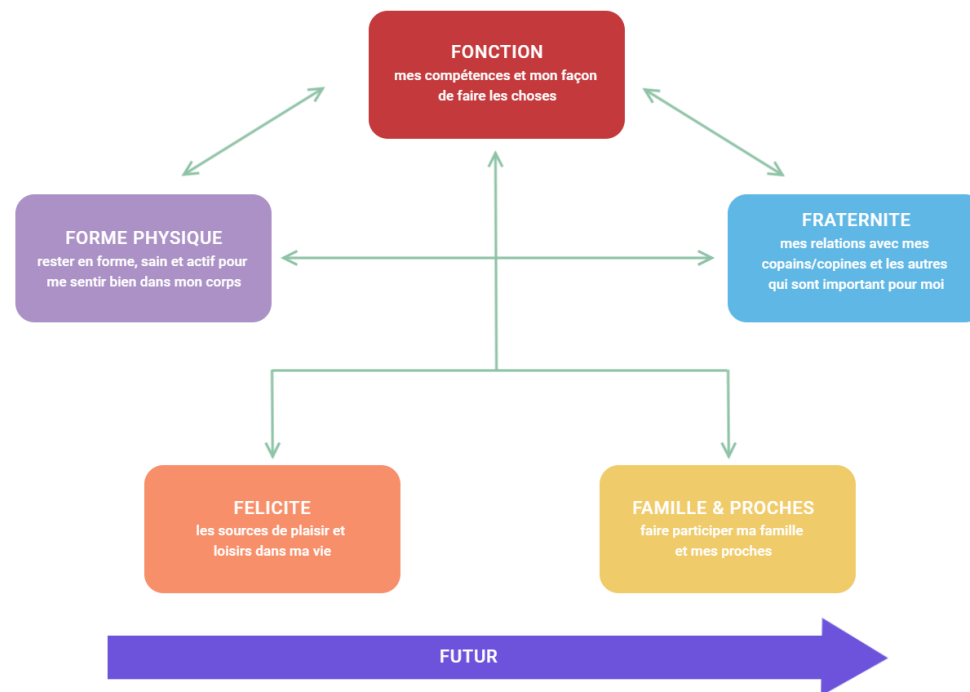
FONCTION
mes compétences et mon façon de faire les choses

FORME PHYSIQUE
rester en forme, sain et actif pour me sentir bien dans mon corps

FRATERNITE
mes relations avec mes copains/copines et les autres qui sont important pour moi

FELICITE
les sources de plaisir et loisirs dans ma vie

FAMILLE & PROCHES
faire participer ma famille et mes proches

FUTUR